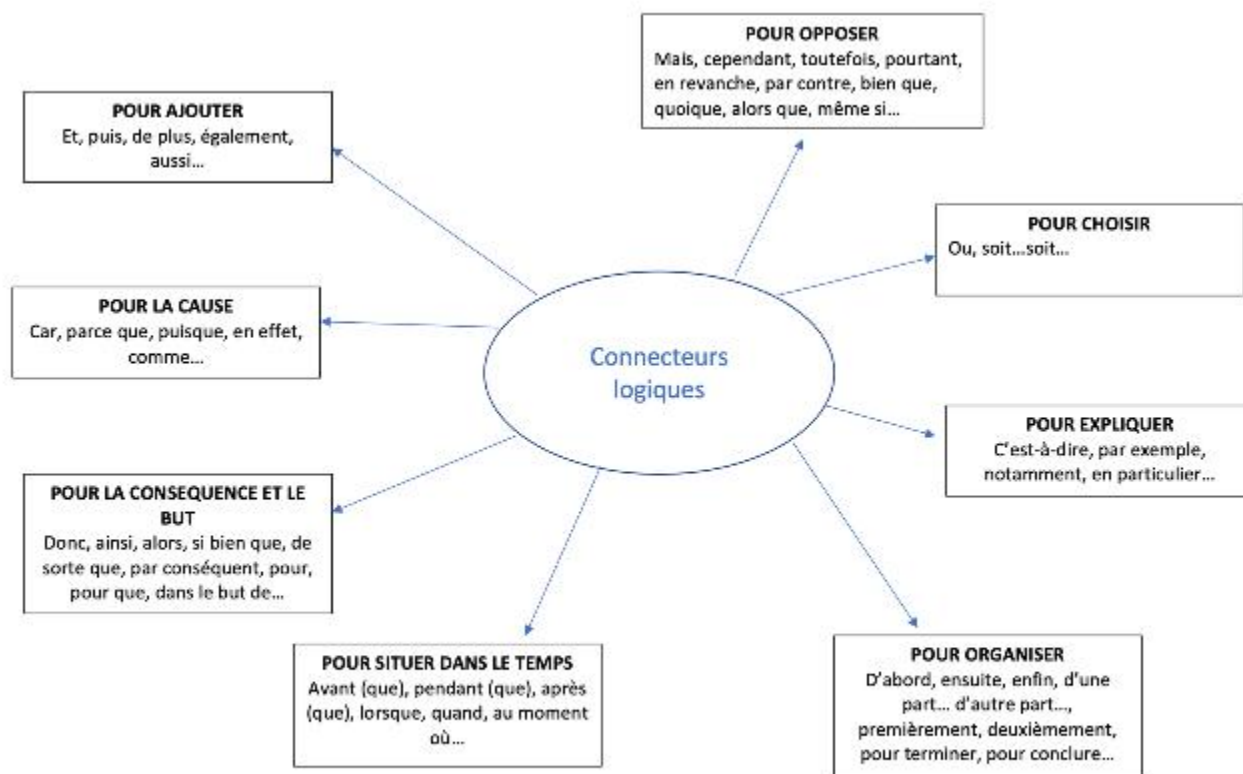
POUR OPPOSER
Mais, cependant, toutefois, pourtant, en revanche, par contre, bien que, quoique, alors que, même si…

POUR AJOUTER
Et, puis, de plus, également, aussi…

POUR CHOISIR
Ou, soit…soit…

POUR LA CAUSE
Car, parce que, puisque, en effet, comme…

Connecteurs logiques

POUR EXPLIQUER
C'est-à-dire, par exemple, notamment, en particulier…

POUR LA CONSEQUENCE ET LE BUT
Donc, ainsi, alors, si bien que, de sorte que, par conséquent, pour, pour que, dans le but de…

POUR SITUER DANS LE TEMPS
Avant (que), pendant (que), après (que), lorsque, quand, au moment où…

POUR ORGANISER
D'abord, ensuite, enfin, d'une part… d'autre part…, premièrement, deuxièmement, pour terminer, pour conclure…